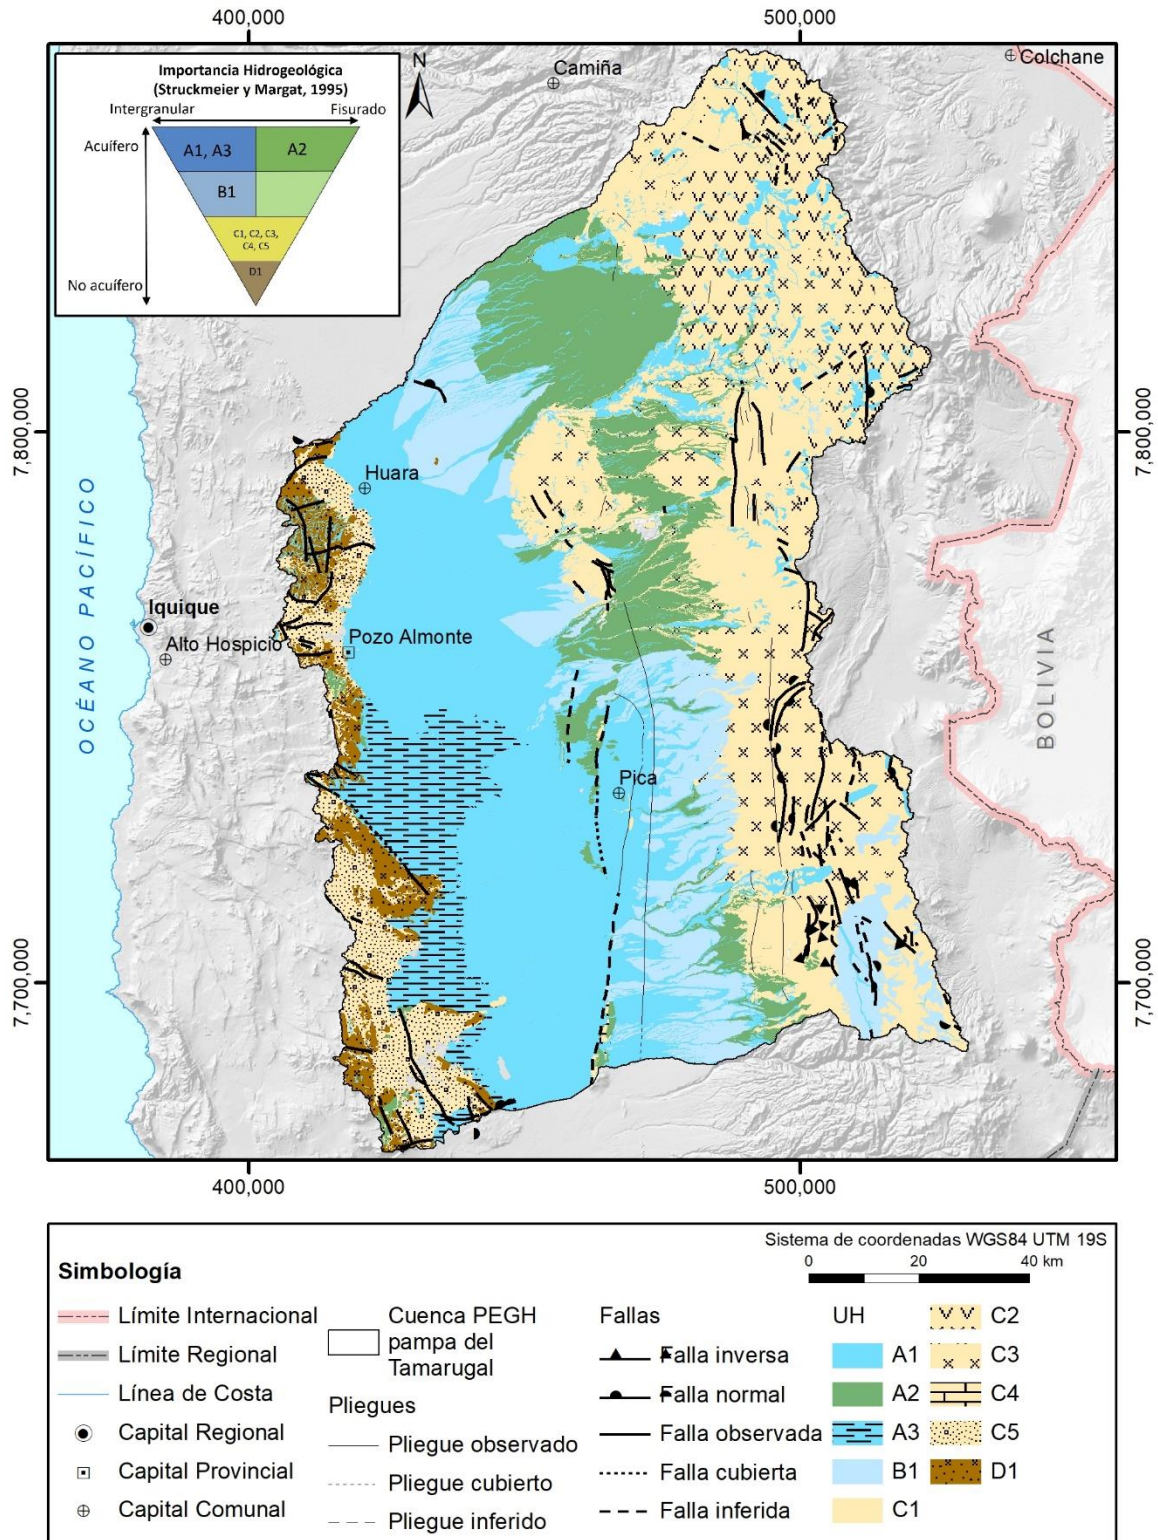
400,000

500,000

Importancia Hidrogeológica
(Struckmeier y Margat, 1995)

Intergranular

Fisurado

Acuífero

No acuífero

A1, A3

A2

B1

C1, C2, C3, C4, C5

D1

N

Camiña

Colchane

7,800,000

7,800,000

Huara

OCÉANO PACÍFICO

Iquique

Alto Hospicio

Pozo Almonte

BOLIVIA

Pica

7,700,000

7,700,000

400,000

500,000

Simbología

Sistema de coordenadas WGS84 UTM 19S

0 20 40 km

Límite Internacional

Límite Regional

Línea de Costa

Capital Regional

Capital Provincial

Capital Comunal

Cuenca PEGH pampa del Tamarugal

Pliegues

Pliegue observado

Pliegue cubierto

Pliegue inferido

Fallas

Falla inversa

Falla normal

Falla observada

Falla cubierta

Falla inferida

UH

A1

A2

A3

B1

C1

C2

C3

C4

C5

D1